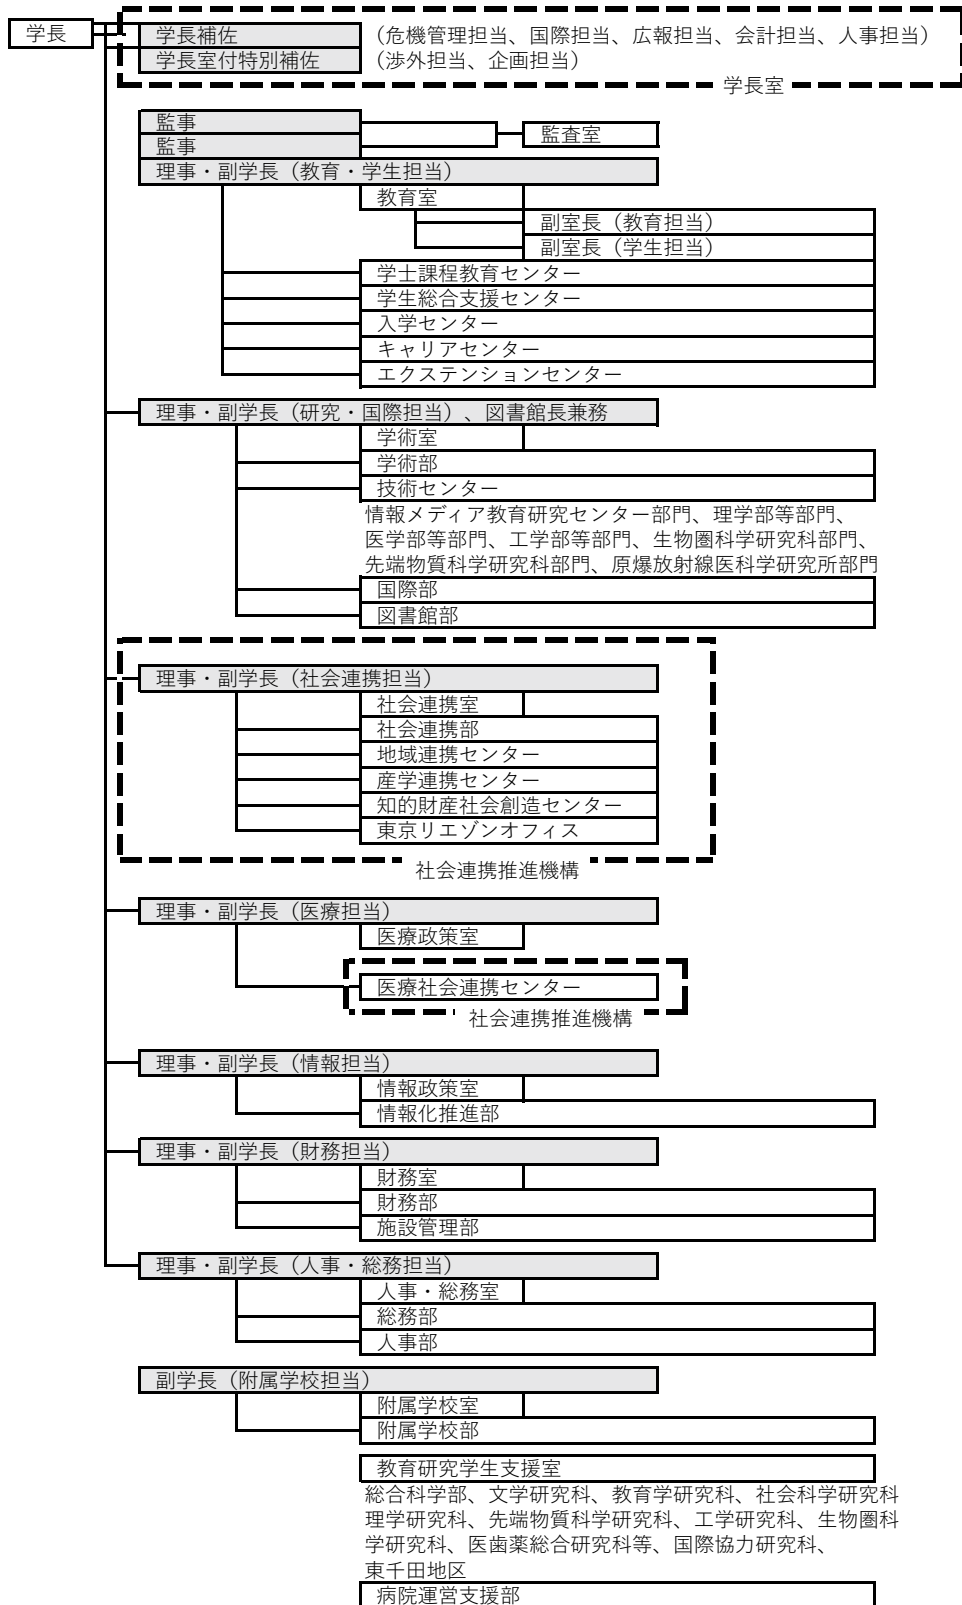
学長

学長補佐
（危機管理担当、国際担当、広報担当、会計担当、人事担当）
学長室付特別補佐
（渉外担当、企画担当）
学長室

監事
監事
監査室

理事・副学長（教育・学生担当）
教育室
副室長（教育担当）
副室長（学生担当）
学士課程教育センター
学生総合支援センター
入学センター
キャリアセンター
エクステンションセンター

理事・副学長（研究・国際担当）、図書館長兼務
学術室
学術部
技術センター
情報メディア教育研究センター部門、理学部等部門、医学部等部門、工学部等部門、生物圏科学研究科部門、先端物質科学研究科部門、原爆放射線医科学研究所部門
国際部
図書館部

理事・副学長（社会連携担当）
社会連携室
社会連携部
地域連携センター
産学連携センター
知的財産社会創造センター
東京リエゾンオフィス
社会連携推進機構

理事・副学長（医療担当）
医療政策室
医療社会連携センター
社会連携推進機構

理事・副学長（情報担当）
情報政策室
情報化推進部

理事・副学長（財務担当）
財務室
財務部
施設管理部

理事・副学長（人事・総務担当）
人事・総務室
総務部
人事部

副学長（附属学校担当）
附属学校室
附属学校部

教育研究学生支援室
総合科学部、文学研究科、教育学研究科、社会科学研究科理学研究科、先端物質科学研究科、工学研究科、生物圏科学研究科、医歯薬総合研究科等、国際協力研究科、東千田地区
病院運営支援部